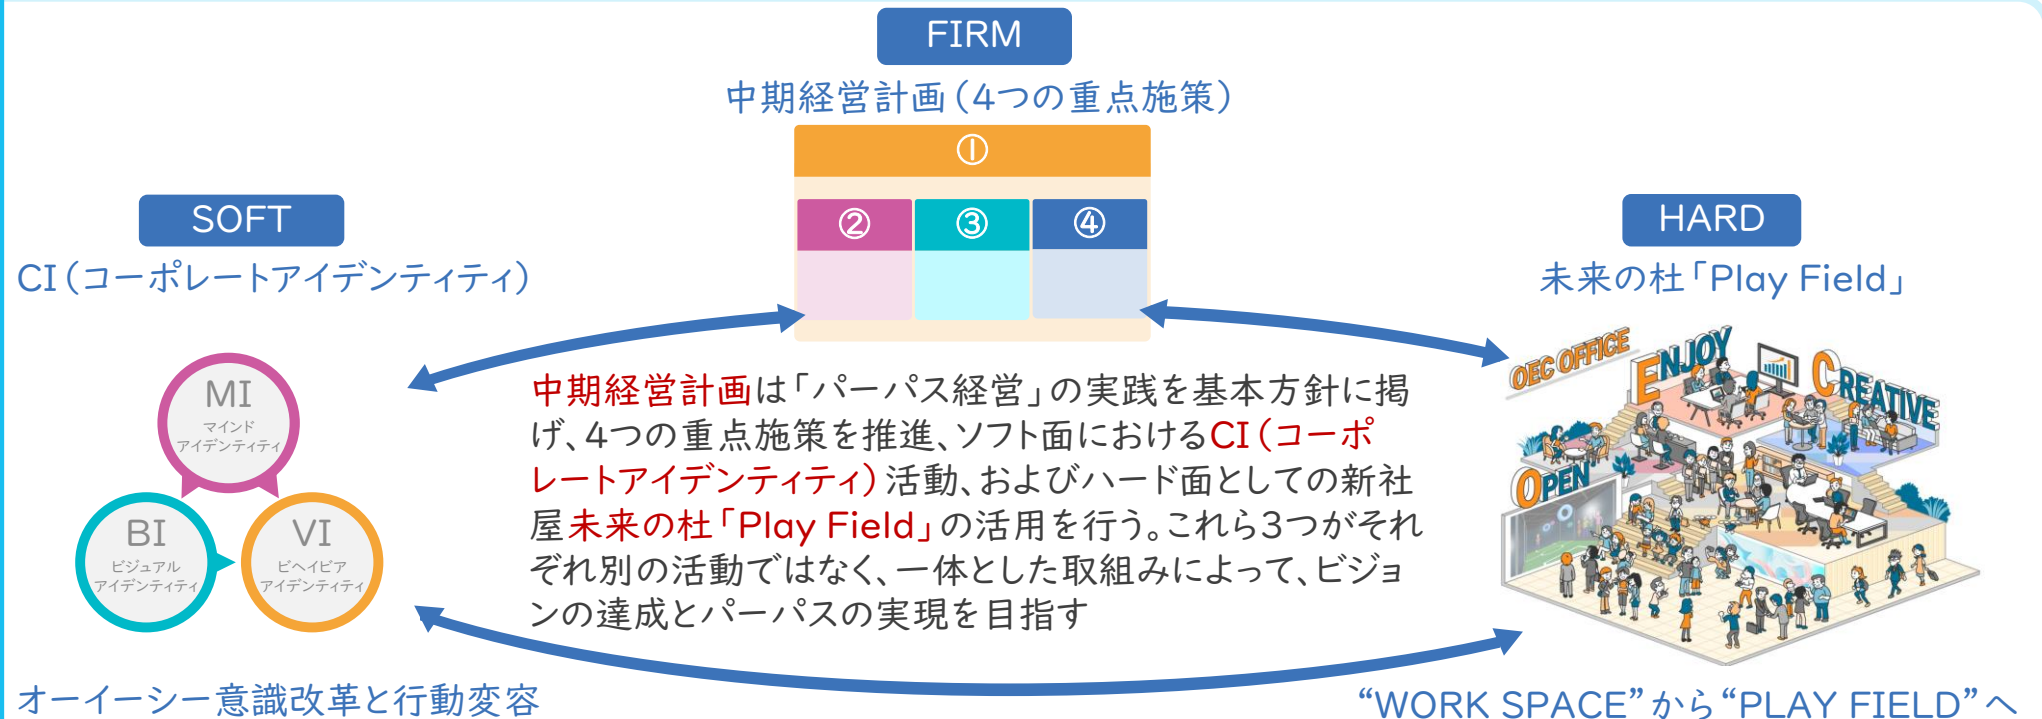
FIRM

中期経営計画（4つの重点施策）

①

②

③

④

SOFT

CI（コーポレートアイデンティティ）

HARD

未来の杜「Play Field」

MI
マインド
アイデンティティ

BI
ビジュアル
アイデンティティ

VI
ビヘイビア
アイデンティティ

中期経営計画は「パーパス経営」の実践を基本方針に掲げ、4つの重点施策を推進、ソフト面におけるCI（コーポレートアイデンティティ）活動、およびハード面としての新社屋未来の杜「Play Field」の活用を行う。これら3つがそれぞれ別の活動ではなく、一体とした取組みによって、ビジョンの達成とパーパスの実現を目指す

OEC OFFICE

ENJOY

CREATIVE

OPEN

オーイーシー意識改革と行動変容

“WORK SPACE”から“PLAY FIELD”へ